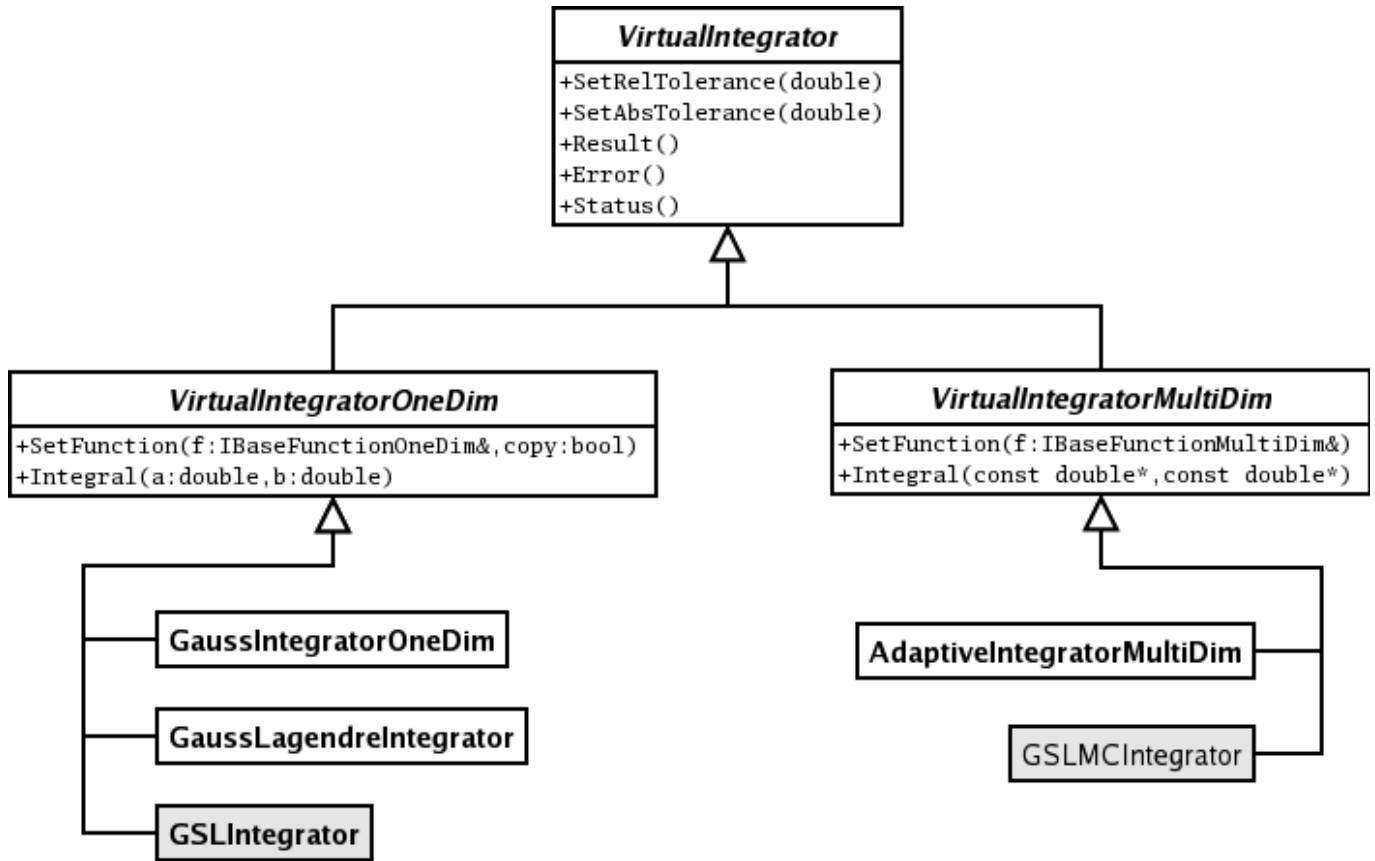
VirtualIntegrator

+SetRelTolerance(double)
+SetAbsTolerance(double)
+Result()
+Error()
+Status()

VirtualIntegratorOneDim

+SetFunction(f:IBaseFunctionOneDim&,copy:bool)
+Integral(a:double,b:double)

VirtualIntegratorMultiDim

+SetFunction(f:IBaseFunctionMultiDim&)
+Integral(const double*,const double*)

GaussIntegratorOneDim

GaussLagendreIntegrator

GSLIntegrator

AdaptiveIntegratorMultiDim

GSLMCIntegrator